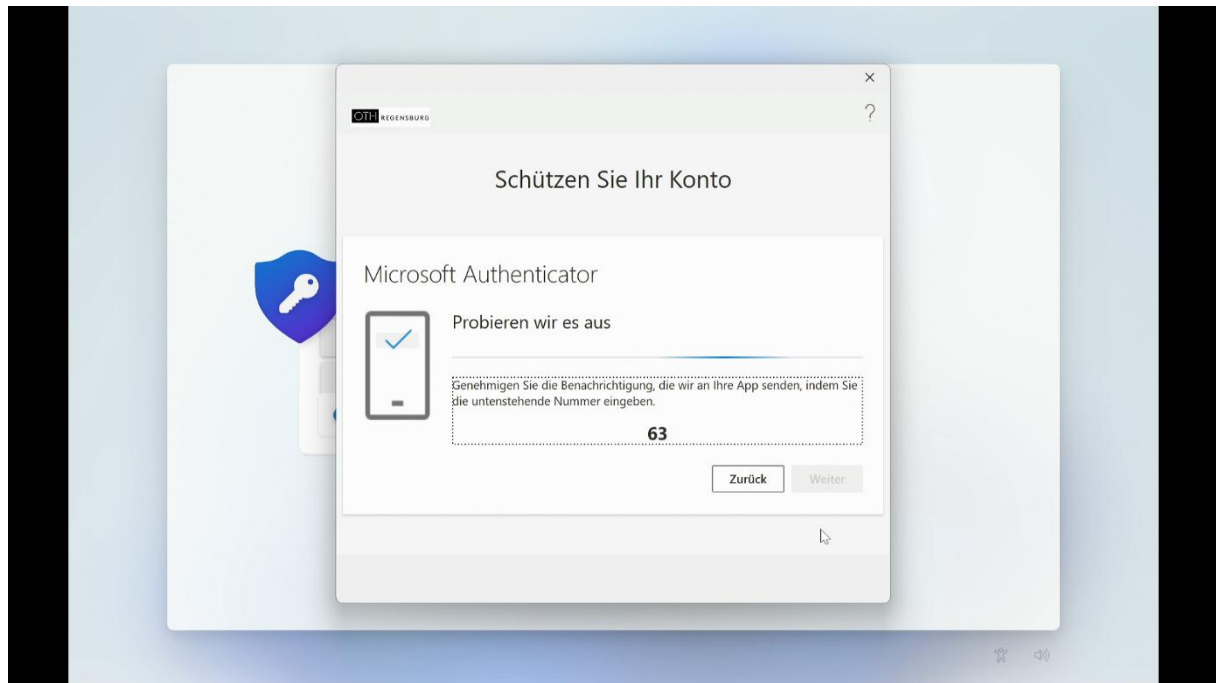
×

OTH REGENSBURG

?

Schützen Sie Ihr Konto

Microsoft Authenticator

Probieren wir es aus

Genehmigen Sie die Benachrichtigung, die wir an Ihre App senden, indem Sie die untenstehende Nummer eingeben.

63

Zurück

Weiter